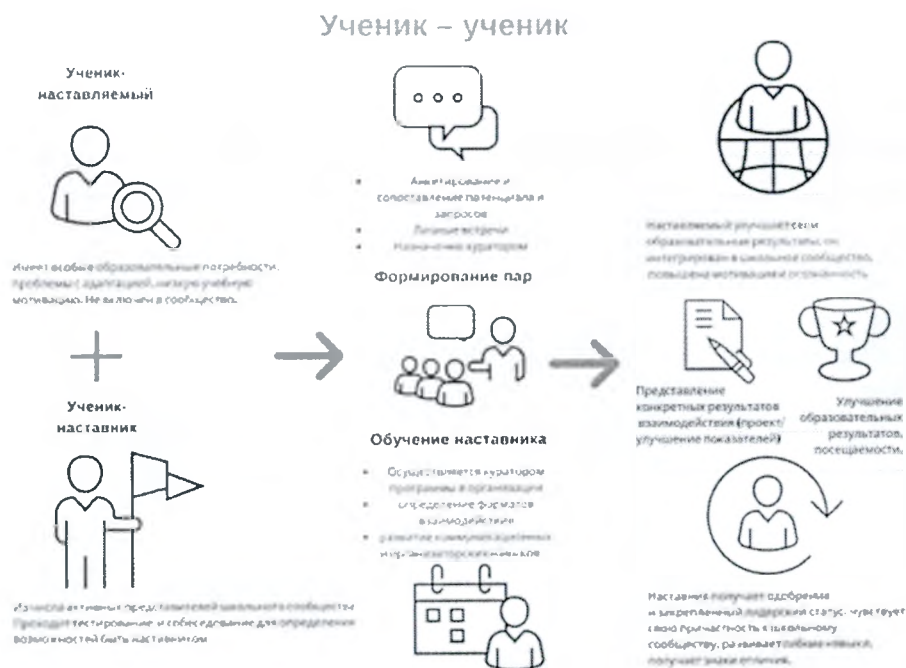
Ученик – ученик

Ученик-наставляемый

Имеет особые образовательные потребности, проблемы с адаптацией, низкую учебную мотивацию. Не включен в сообщество.

Ученик-наставник

Из числа активных представителей школьного сообщества. Проходит тестирование и собеседование для определения возможностей быть наставником.

- Анкетирование и сопоставление потенциала и запросов
- Личные встречи
- Назначение куратором

Формирование пар

Обучение наставника

- Осуществляется куратором программы в организации
- определение форматов взаимодействия
- развитие коммуникационных и организаторских навыков

Наставляемый улучшает свои образовательные результаты, он интегрирован в школьное сообщество, повышена мотивация и осознанность

Представление конкретных результатов взаимодействия (проект/улучшение показателей)

Улучшение образовательных результатов, посещаемости

Наставник получает одобрение и закрепленный лидерский статус, чувствует свою причастность к школьному сообществу, развивает гибкие навыки, получает знаки отличия.